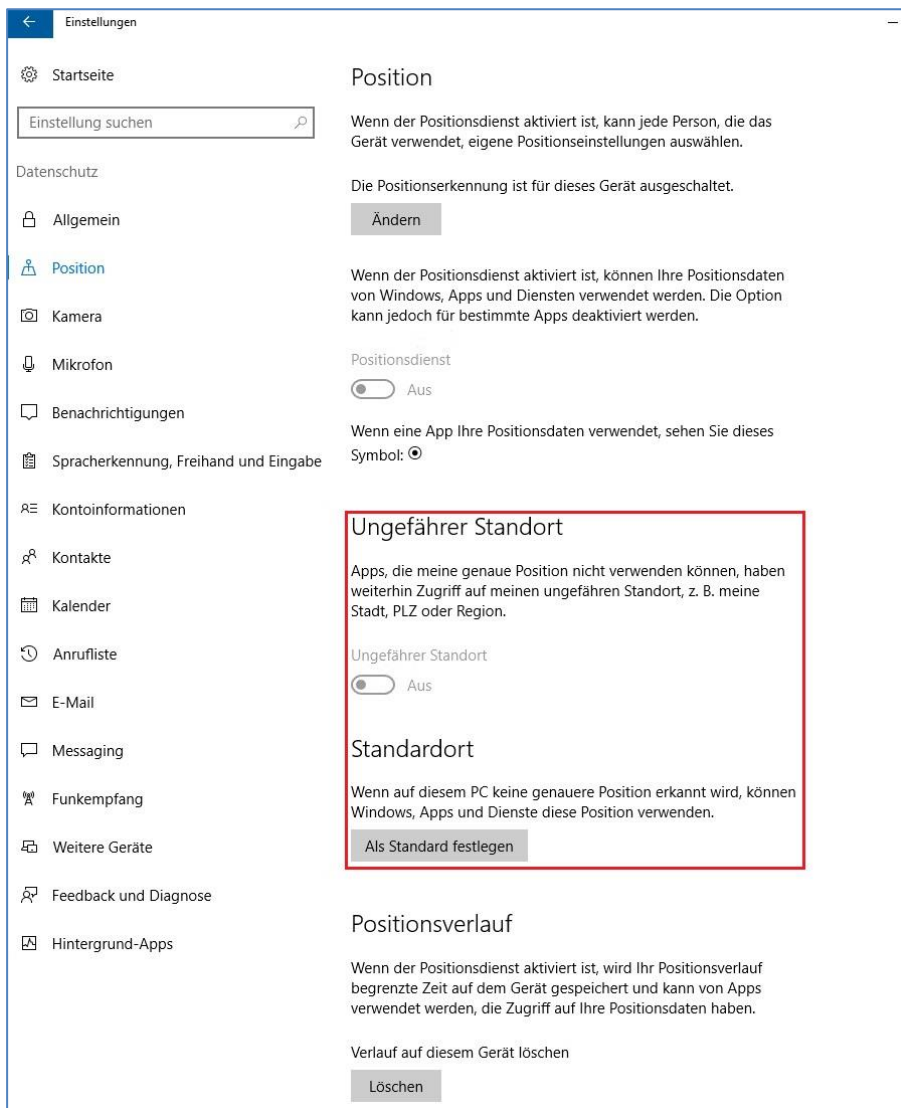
Einstellungen

Startseite

Einstellung suchen

Datenschutz

Allgemein

Position

Kamera

Mikrofon

Benachrichtigungen

Spracherkennung, Freihand und Eingabe

Kontoinformationen

Kontakte

Kalender

Anrufliste

E-Mail

Messaging

Funkempfang

Weitere Geräte

Feedback und Diagnose

Hintergrund-Apps

Position

Wenn der Positionsdienst aktiviert ist, kann jede Person, die das Gerät verwendet, eigene Positionseinstellungen auswählen.

Die Positionserkennung ist für dieses Gerät ausgeschaltet.

Ändern

Wenn der Positionsdienst aktiviert ist, können Ihre Positionsdaten von Windows, Apps und Diensten verwendet werden. Die Option kann jedoch für bestimmte Apps deaktiviert werden.

Positionsdienst

Aus

Wenn eine App Ihre Positionsdaten verwendet, sehen Sie dieses Symbol: ⦿

Ungefährer Standort

Apps, die meine genaue Position nicht verwenden können, haben weiterhin Zugriff auf meinen ungefähren Standort, z. B. meine Stadt, PLZ oder Region.

Ungefährer Standort

Aus

Standardort

Wenn auf diesem PC keine genauere Position erkannt wird, können Windows, Apps und Dienste diese Position verwenden.

Als Standard festlegen

Positionsverlauf

Wenn der Positionsdienst aktiviert ist, wird Ihr Positionsverlauf begrenzte Zeit auf dem Gerät gespeichert und kann von Apps verwendet werden, die Zugriff auf Ihre Positionsdaten haben.

Verlauf auf diesem Gerät löschen

Löschen